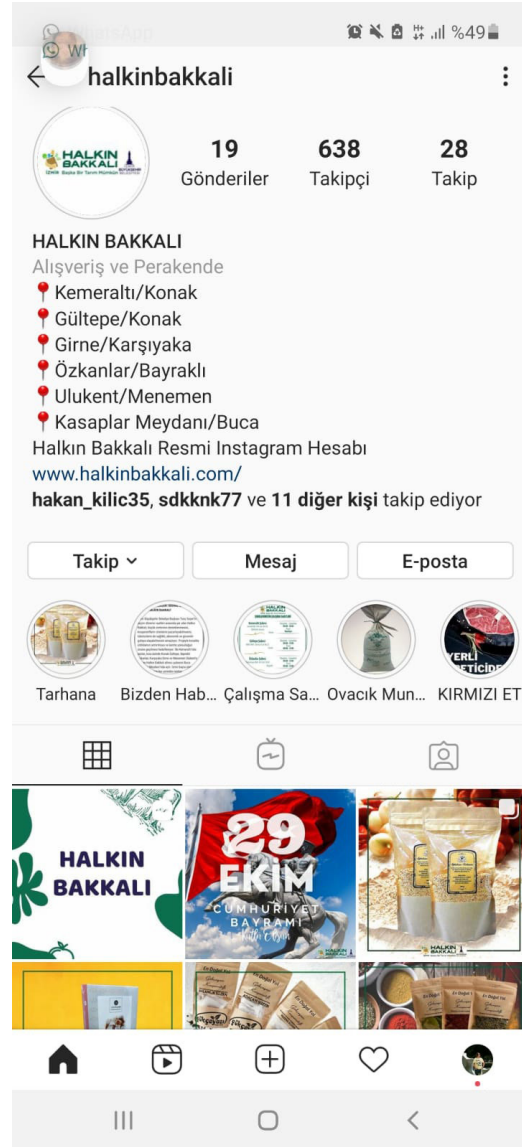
WhatsApp
%49
halkinbakkali
HALKIN BAKKALI İZMİR Başka Bir Tarım Mümkün
19 Gönderiler
638 Takipçi
28 Takip

HALKIN BAKKALI
Alışveriş ve Perakende
📍Kemeraltı/Konak
📍Gültepe/Konak
📍Girne/Karşıyaka
📍Özkanlar/Bayraklı
📍Ulukent/Menemen
📍Kasaplar Meydanı/Buca
Halkın Bakkalı Resmi Instagram Hesabı
www.halkinbakkali.com/
hakan_kilic35, sdkknk77 ve 11 diğer kişi takip ediyor

Takip
Mesaj
E-posta

Tarhana
Bizden Hab...
Çalışma Sa...
Ovacık Mun...
KIRMIZI ET

HALKIN BAKKALI
29 EKİM CUMHURİYET BAYRAMI
HALKIN BAKKALI